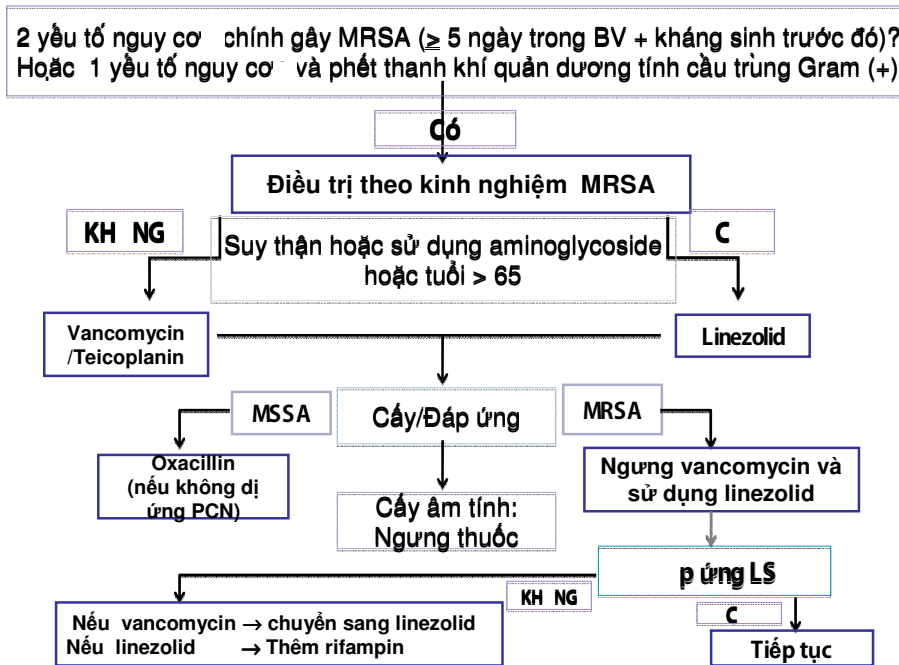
2 yếu tố nguy cơ chính gây MRSA ($\geq$ 5 ngày trong BV + kháng sinh trước đó)? Hoặc 1 yếu tố nguy cơ và phết thanh khí quản dương tính cầu trùng Gram (+)

Có

Điều trị theo kinh nghiệm MRSA

KH NG

Suy thận hoặc sử dụng aminoglycoside hoặc tuổi > 65

C

Vancomycin /Teicoplanin

Linezolid

MSSA

Cấy/Đáp ứng

MRSA

Oxacillin (nếu không dị ứng PCN)

Cấy âm tính: Ngưng thuốc

Ngưng vancomycin và sử dụng linezolid

p ứng LS

KH NG

C

Nếu vancomycin → chuyển sang linezolid
Nếu linezolid → Thêm rifampin

Tiếp tục